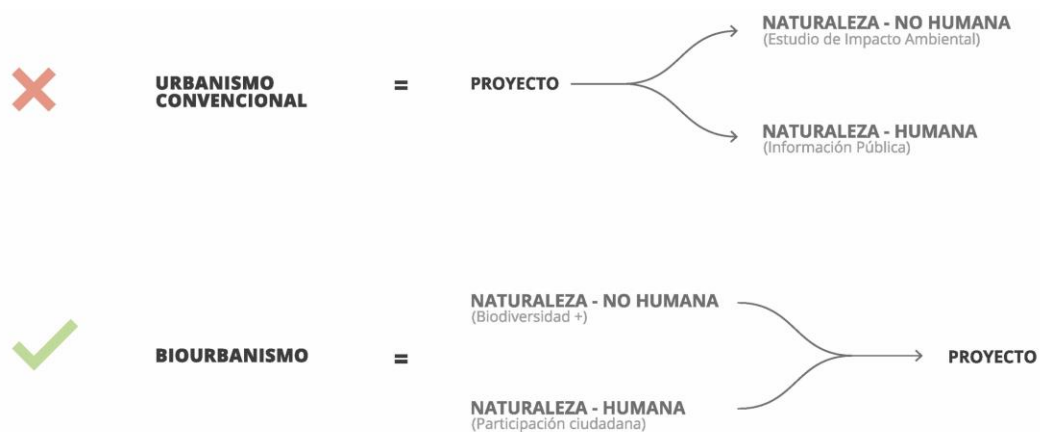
URBANISMO CONVENCIONAL = PROYECTO

NATURALEZA - NO HUMANA
(Estudio de Impacto Ambiental)

NATURALEZA - HUMANA
(Información Pública)

NATURALEZA - NO HUMANA
(Biodiversidad +)

BIOURBANISMO =

NATURALEZA - HUMANA
(Participación ciudadana)

PROYECTO